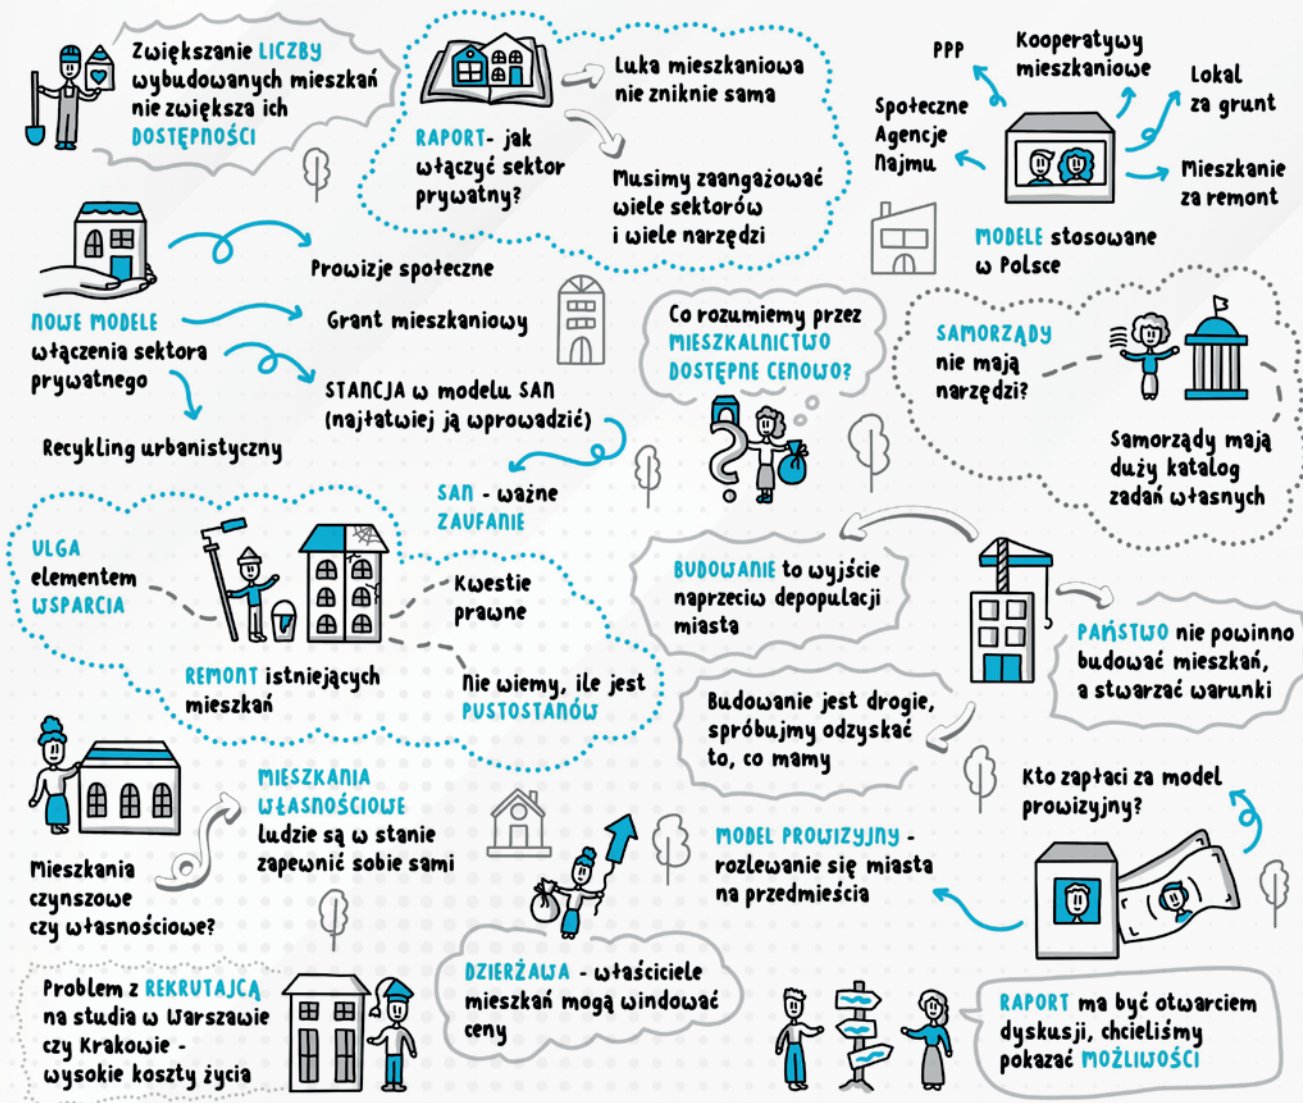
Zwiększanie LICZBY wybudowanych mieszkań nie zwiększa ich DOSTĘPNOŚCI

RAPORT- jak włączyć sektor prywatny?

Luka mieszkaniowa nie zniknie sama

Musimy zaangażować wiele sektorów i wiele narzędzi

PPP

Kooperatywy mieszkaniowe

Lokal za grunt

Społeczne Agencje Najmu

Mieszkanie za remont

MODELE stosowane w Polsce

NOWE MODELE włączenia sektora prywatnego

Prowizje społeczne

Grant mieszkaniowy

STANCJA w modelu SAN (najłatwiej ją wprowadzić)

Recykling urbanistyczny

SAN - ważne ZAUFANIE

Co rozumiemy przez MIESZKALNICTWO DOSTĘPNE CENOWO?

SAMORZĄDY nie mają narzędzi?

Samorządy mają duży katalog zadań własnych

ULGA elementem WSPARCIA

Kwestie prawne

REMONT istniejących mieszkań

Nie wiemy, ile jest PUSTOSTANÓW

BUDOWANIE to wyjście naprzeciw depopulacji miasta

PAŃSTWO nie powinno budować mieszkań, a stwarzać warunki

Budowanie jest drogie, spróbujmy odzyskać to, co mamy

Mieszkania czynszowe czy własnościowe?

MIESZKANIA WŁASNOŚCIOWE ludzie są w stanie zapewnić sobie sami

MODEL PROWIZYJNY - rozlewanie się miasta na przedmieścia

Kto zapłaci za model prowizyjny?

Problem z REKRUTACJĄ na studia w Warszawie czy Krakowie - wysokie koszty życia

DZIERŻAWA - właściciele mieszkań mogą windować ceny

RAPORT ma być otwarciem dyskusji, chcieliśmy pokazać MOŻLIWOŚCI